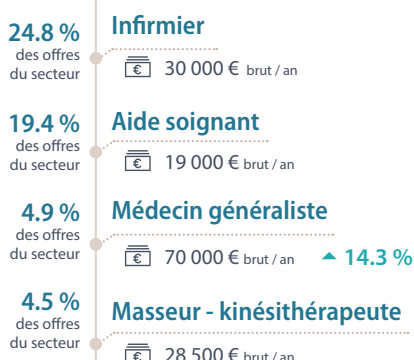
24.8 %
des offres
du secteur

Infirmier

30 000 € brut / an

19.4 %
des offres
du secteur

Aide soignant

19 000 € brut / an

4.9 %
des offres
du secteur

Médecin généraliste

70 000 € brut / an

14.3 %

4.5 %
des offres
du secteur

Masseur - kinésithérapeute

28 500 € brut / an